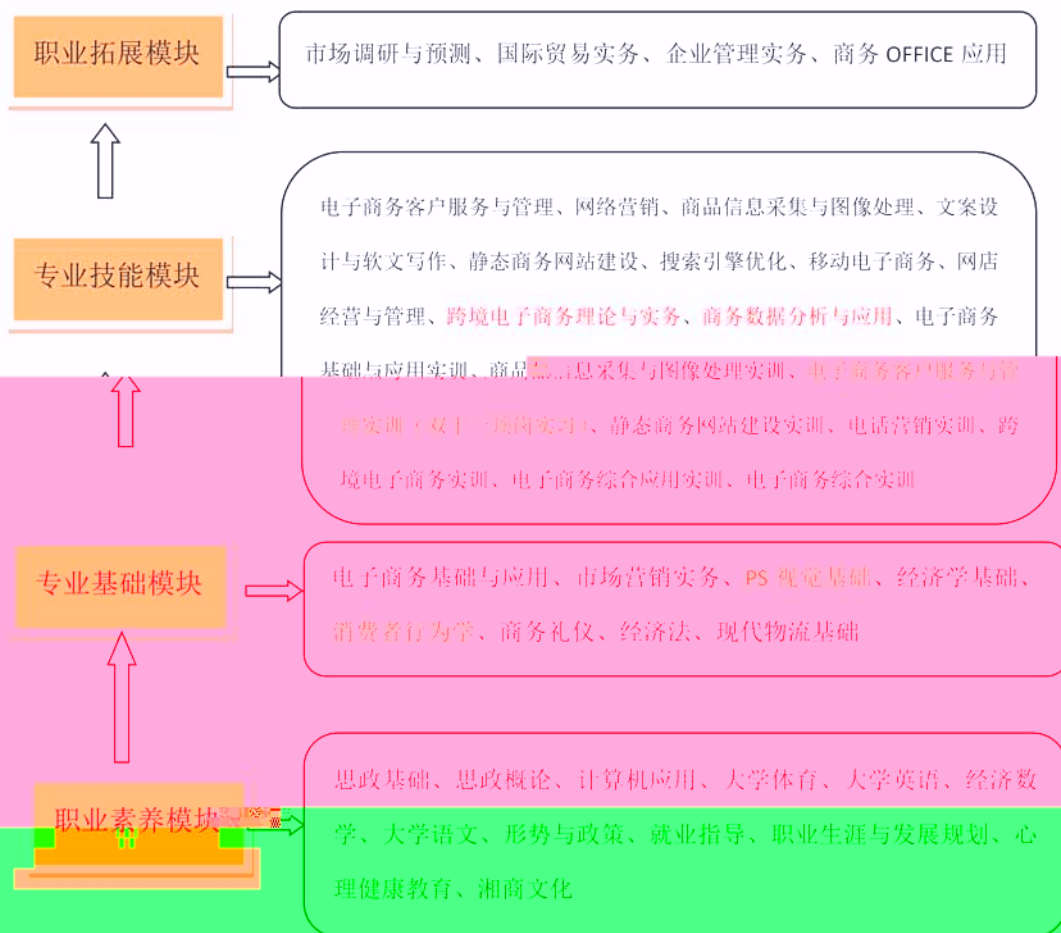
职业拓展模块

市场调研与预测、国际贸易实务、企业管理实务、商务 OFFICE 应用

专业技能模块

电子商务客户服务与管理、网络营销、商品信息采集与图像处理、文案设计与软文写作、静态商务网站建设、搜索引擎优化、移动电子商务、网店经营与管理、跨境电子商务理论与实务、商务数据分析与应用、电子商务基础与应用实训、商品信息采集与图像处理实训、电子商务客户服务与管理实训（双十一项岗实习）、静态商务网站建设实训、电话营销实训、跨境电子商务实训、电子商务综合应用实训、电子商务综合实训

专业基础模块

电子商务基础与应用、市场营销实务、PS 视觉基础、经济学基础、消费者行为学、商务礼仪、经济法、现代物流基础

职业素养模块

思政基础、思政概论、计算机应用、大学体育、大学英语、经济数学、大学语文、形势与政策、就业指导、职业生涯与发展规划、心理健康教育、湘商文化